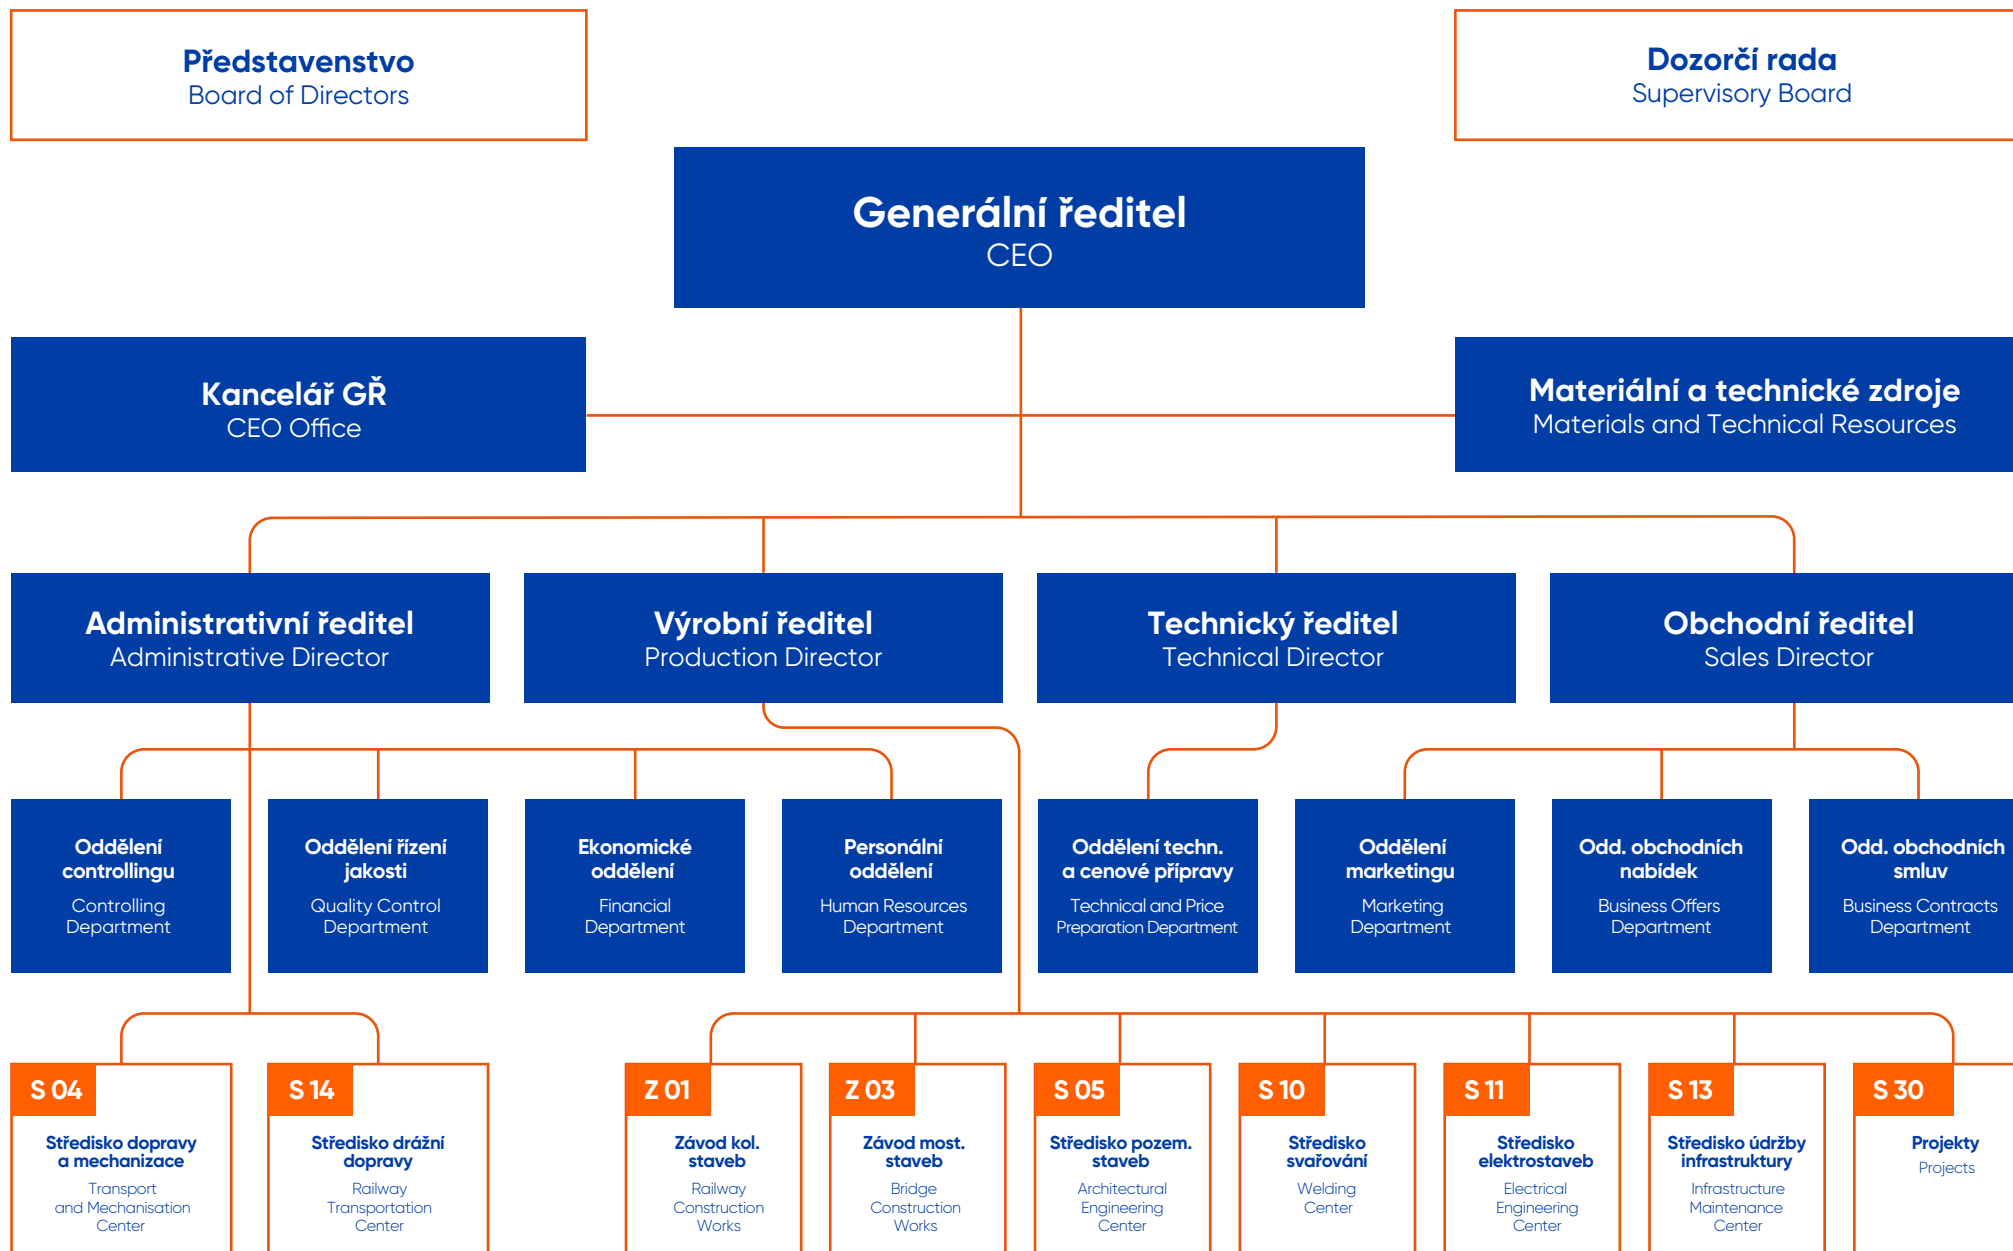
Představenstvo
Board of Directors

Dozorčí rada
Supervisory Board

Generální ředitel
CEO

Kancelář GŘ
CEO Office

Materiální a technické zdroje
Materials and Technical Resources

Administrativní ředitel
Administrative Director

Výrobní ředitel
Production Director

Technický ředitel
Technical Director

Obchodní ředitel
Sales Director

Oddělení controllingu
Controlling Department

Oddělení řízení jakosti
Quality Control Department

Ekonomické oddělení
Financial Department

Personální oddělení
Human Resources Department

Oddělení techn. a cenové přípravy
Technical and Price Preparation Department

Oddělení marketingu
Marketing Department

Odd. obchodních nabídek
Business Offers Department

Odd. obchodních smluv
Business Contracts Department

S 04
Středisko dopravy a mechanizace
Transport and Mechanisation Center

S 14
Středisko drážní dopravy
Railway Transportation Center

Z 01
Závod kol. staveb
Railway Construction Works

Z 03
Závod most. staveb
Bridge Construction Works

S 05
Středisko pozem. staveb
Architectural Engineering Center

S 10
Středisko svařování
Welding Center

S 11
Středisko elektrostaveb
Electrical Engineering Center

S 13
Středisko údržby infrastruktury
Infrastructure Maintenance Center

S 30
Projekty
Projects